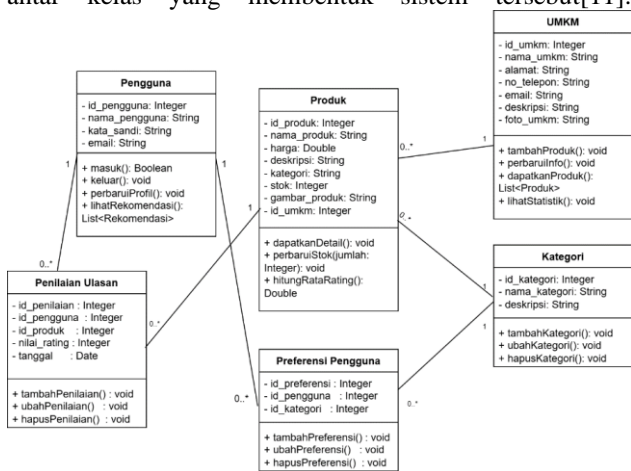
antar kelas yang membentuk sistem tersebut[11].

UMKM
- id_umkm: Integer
- nama_umkm: String
- alamat: String
- no_telepon: String
- email: String
- deskripsi: String
- foto_umkm: String

+ tambahProduk(): void
+ perbaruiInfo(): void
+ dapatkanProduk(): List<Produk>
+ lihatStatistik(): void

Pengguna
- id_pengguna: Integer
- nama_pengguna: String
- kata_sandi: String
- email: String

+ masuk(): Boolean
+ keluar(): void
+ perbaruiProfil(): void
+ lihatRekomendasi(): List<Rekomendasi>

Produk
- id_produk: Integer
- nama_produk: String
- harga: Double
- deskripsi: String
- kategori: String
- stok: Integer
- gambar_produk: String
- id_umkm: Integer

+ dapatkanDetail(): void
+ perbaruiStok(jumlah: Integer): void
+ hitungRataRating(): Double

Kategori
- id_kategori: Integer
- nama_kategori: String
- deskripsi: String

+ tambahKategori(): void
+ ubahKategori(): void
+ hapusKategori(): void

Penilaian Ulasan
- id_penilaian : Integer
- id_pengguna : Integer
- id_produk : Integer
- nilai_rating : Integer
- tanggal : Date

+ tambahPenilaian() : void
+ ubahPenilaian() : void
+ hapusPenilaian() : void

Preferensi Pengguna
- id_preferensi : Integer
- id_pengguna : Integer
- id_kategori : Integer

+ tambahPreferensi() : void
+ ubahPreferensi() : void
+ hapusPreferensi() : void

1
1
0..*
0..*
1
0..*
1
0..*
1
0..*
0..*
1
1
0..*